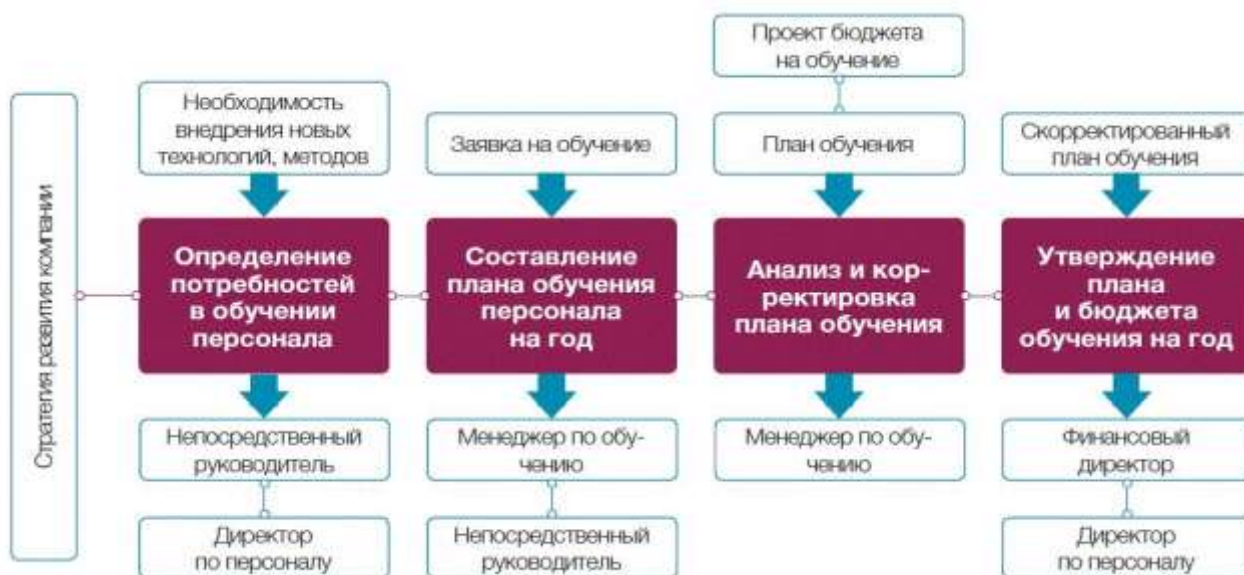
Стратегия развития компании

Необходимость внедрения новых технологий, методов

Определение потребностей в обучении персонала

Непосредственный руководитель

Директор по персоналу

Заявка на обучение

Составление плана обучения персонала на год

Менеджер по обучению

Непосредственный руководитель

Проект бюджета на обучение

План обучения

Анализ и корректировка плана обучения

Менеджер по обучению

Скорректированный план обучения

Утверждение плана и бюджета обучения на год

Финансовый директор

Директор по персоналу